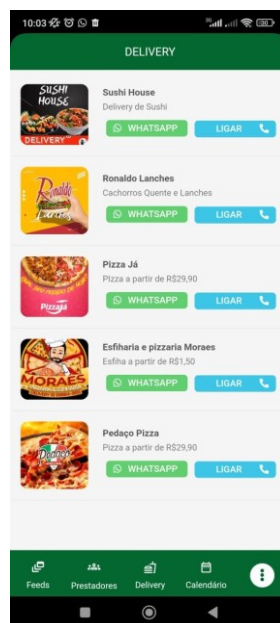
10:03

DELIVERY

SUSHI HOUSE
DELIVERY

Sushi House
Delivery de Sushi
WHATSAPP
LIGAR

Ronaldo Lanches

Ronaldo Lanches
Cachorros Quente e Lanches
WHATSAPP
LIGAR

Pizzas

Pizza Já
Pizza a partir de R$29,90
WHATSAPP
LIGAR

MORAES

Esfiharia e pizzaria Moraes
Esfiha a partir de R$1,50
WHATSAPP
LIGAR

Pedaço

Pedaço Pizza
Pizza a partir de R$29,90
WHATSAPP
LIGAR

Feeds
Prestadores
Delivery
Calendário